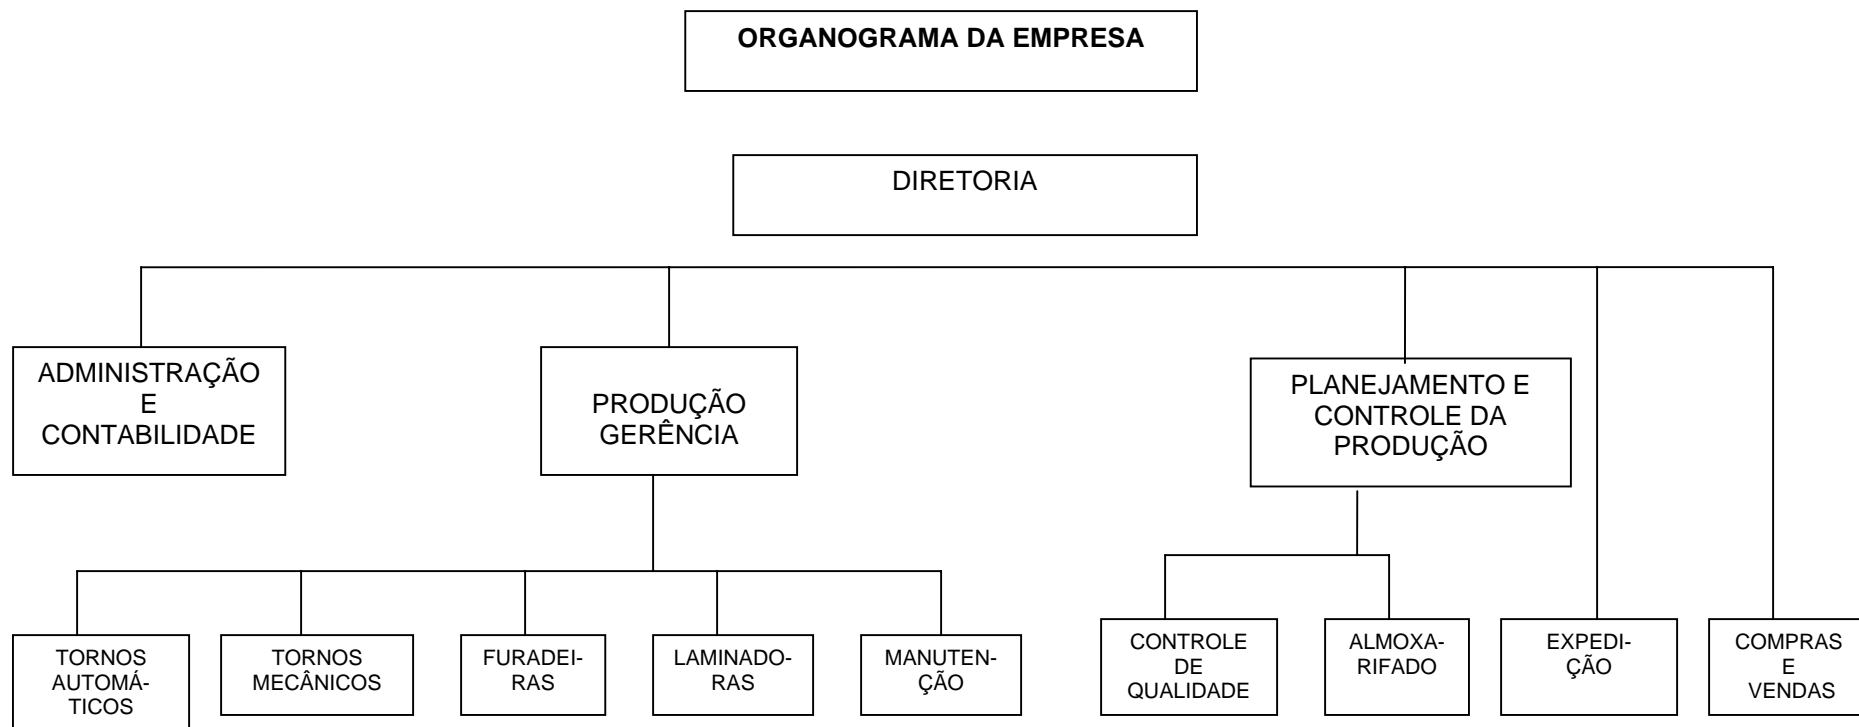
ORGANOGRAMA DA EMPRESA

DIRETORIA

ADMINISTRAÇÃO E CONTABILIDADE

PRODUÇÃO GERÊNCIA

PLANEJAMENTO E CONTROLE DA PRODUÇÃO

TORNOS AUTOMÁTICOS

TORNOS MECÂNICOS

FURADEIRAS

LAMINADORAS

MANUTENÇÃO

CONTROLE DE QUALIDADE

ALMOXARIFADO

EXPEDIÇÃO

COMPRAS E VENDAS